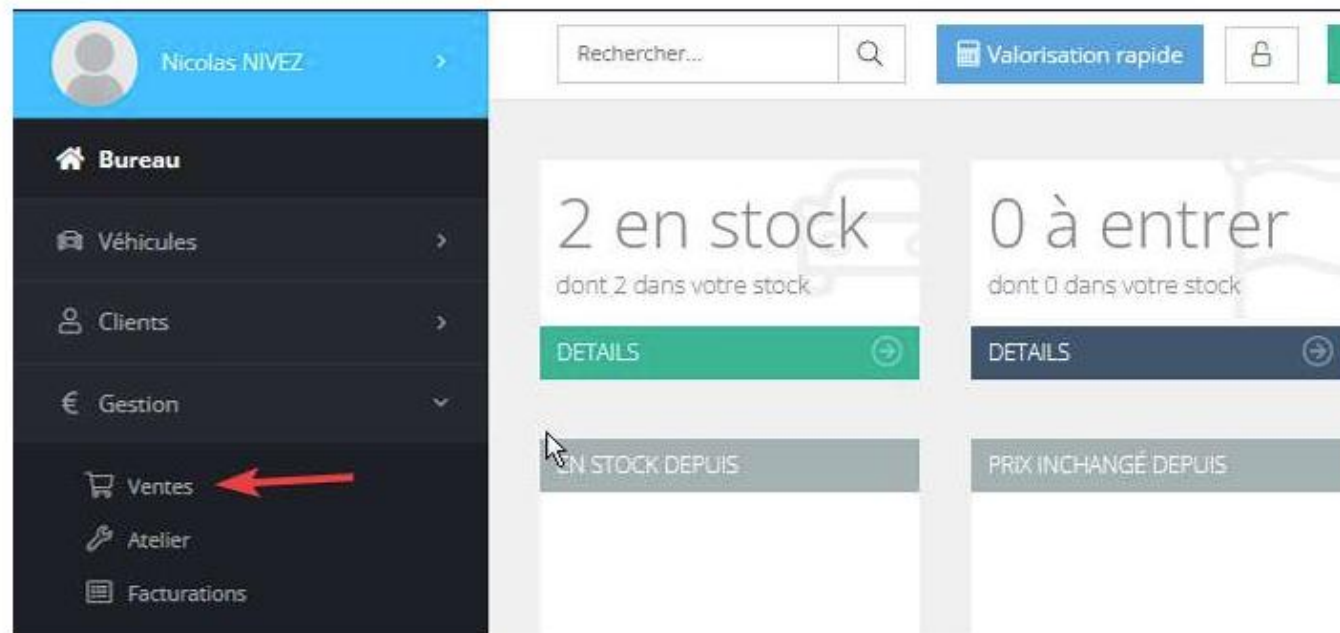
Nicolas NIVEZ

Bureau

Véhicules

Clients

Gestion

Ventes

Atelier

Facturations

Rechercher...

Valorisation rapide

2 en stock

dont 2 dans votre stock

DETAILS

0 à entrer

dont 0 dans votre stock

DETAILS

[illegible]N STOCK DEPUIS

PRIX INCHANGÉ DEPUIS